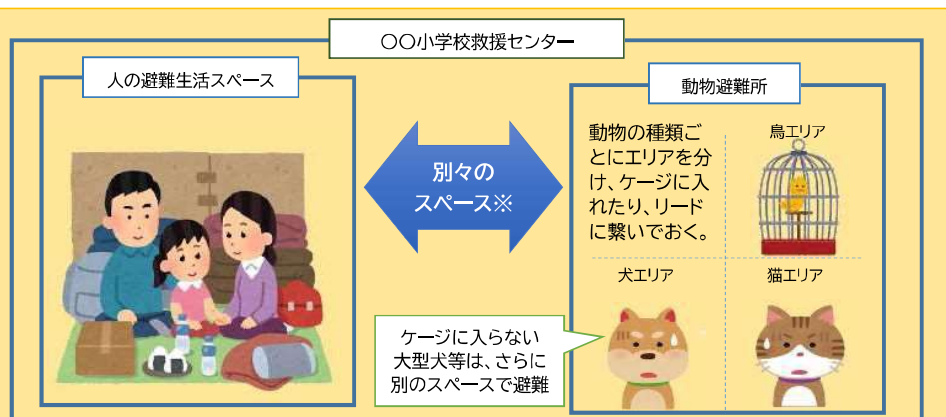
〇〇小学校救援センター

人の避難生活スペース

別々の
スペース※

動物避難所

動物の種類ごとにエリアを分け、ケージに入れたり、リードに繋いでおく。

鳥エリア

犬エリア

猫エリア

ケージに入らない
大型犬等は、さらに
別のスペースで避難